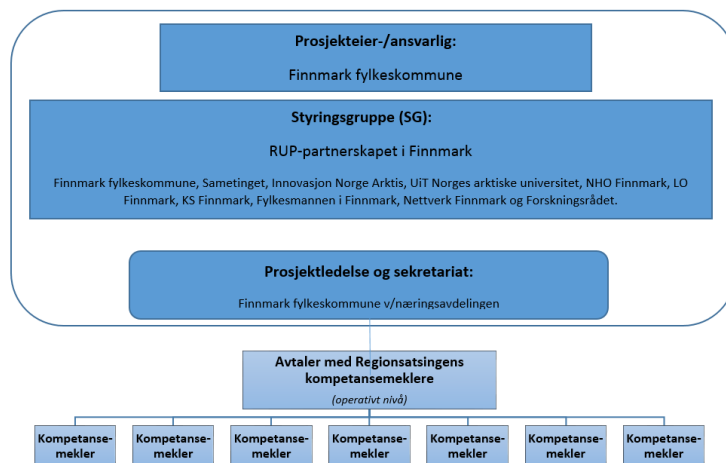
Prosjekteier-/ansvarlig:

Finnmark fylkeskommune

Styringsgruppe (SG):

RUP-partnerskapet i Finnmark

Finnmark fylkeskommune, Sametinget, Innovasjon Norge Arktis, UiT Norges arktiske universitet, NHO Finnmark, LO Finnmark, KS Finnmark, Fylkesmannen i Finnmark, Nettverk Finnmark og Forskningsrådet.

Prosjektledelse og sekretariat:

Finnmark fylkeskommune v/næringsavdelingen

Avtaler med Regionsatsingens kompetansemeklere

(operativt nivå)

Kompetansemekler

Kompetansemekler

Kompetansemekler

Kompetansemekler

Kompetansemekler

Kompetansemekler

Kompetansemekler